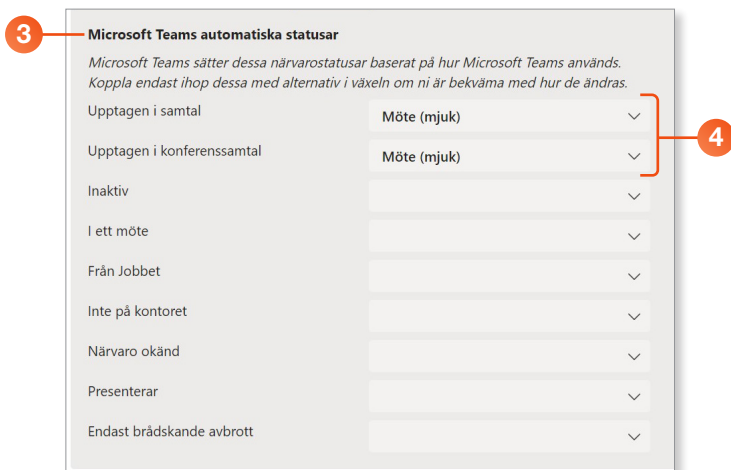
3

**Microsoft Teams automatiska statusar**

*Microsoft Teams sätter dessa närvarostatusar baserat på hur Microsoft Teams används. Koppla endast ihop dessa med alternativ i växeln om ni är bekväma med hur de ändras.*

Upptagen i samtal
Möte (mjuk)

Upptagen i konferenssamtal
Möte (mjuk)

4

Inaktiv

I ett möte

Från Jobbet

Inte på kontoret

Närvaro okänd

Presenterar

Endast brådskande avbrott